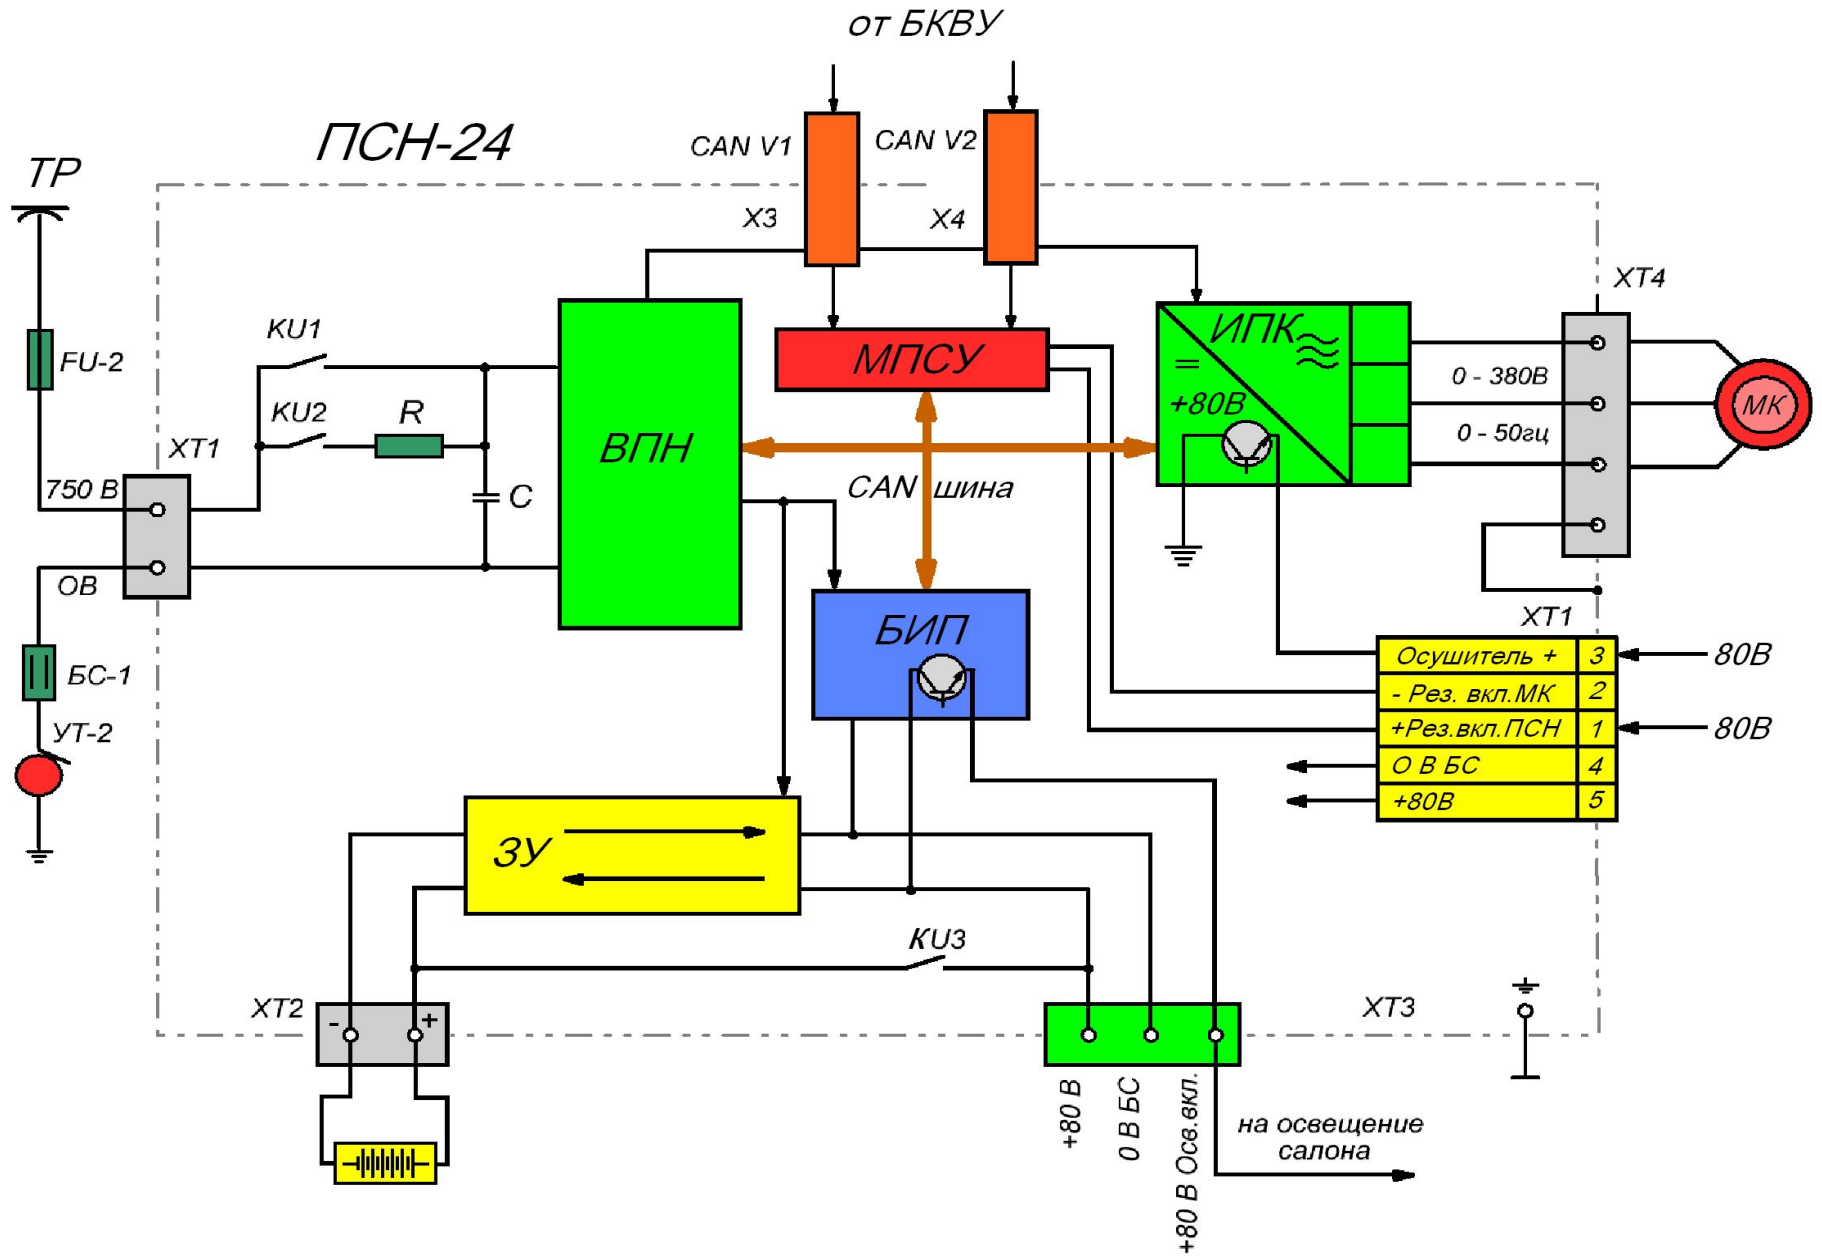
от БКВУ

ПСН-24

ТР

CAN V1

CAN V2

X3

X4

XT4

FU-2

KU1

МПСУ

ИПК

0 - 380В

KU2

R

+80В

МК

0 - 50гц

XT1

ВПН

750 В

C

CAN шина

ОВ

XT1

БИП

| Осушитель + | 3 |
|---|---|
| - Рез. вкл.МК | 2 |
| +Рез.вкл.ПСН | 1 |
| О В БС | 4 |
| +80В | 5 |

80В

80В

БС-1

УТ-2

ЗУ

KU3

XT2

XT3

+80 В

0 В БС

+80 В Осв.вкл.

на освещение салона